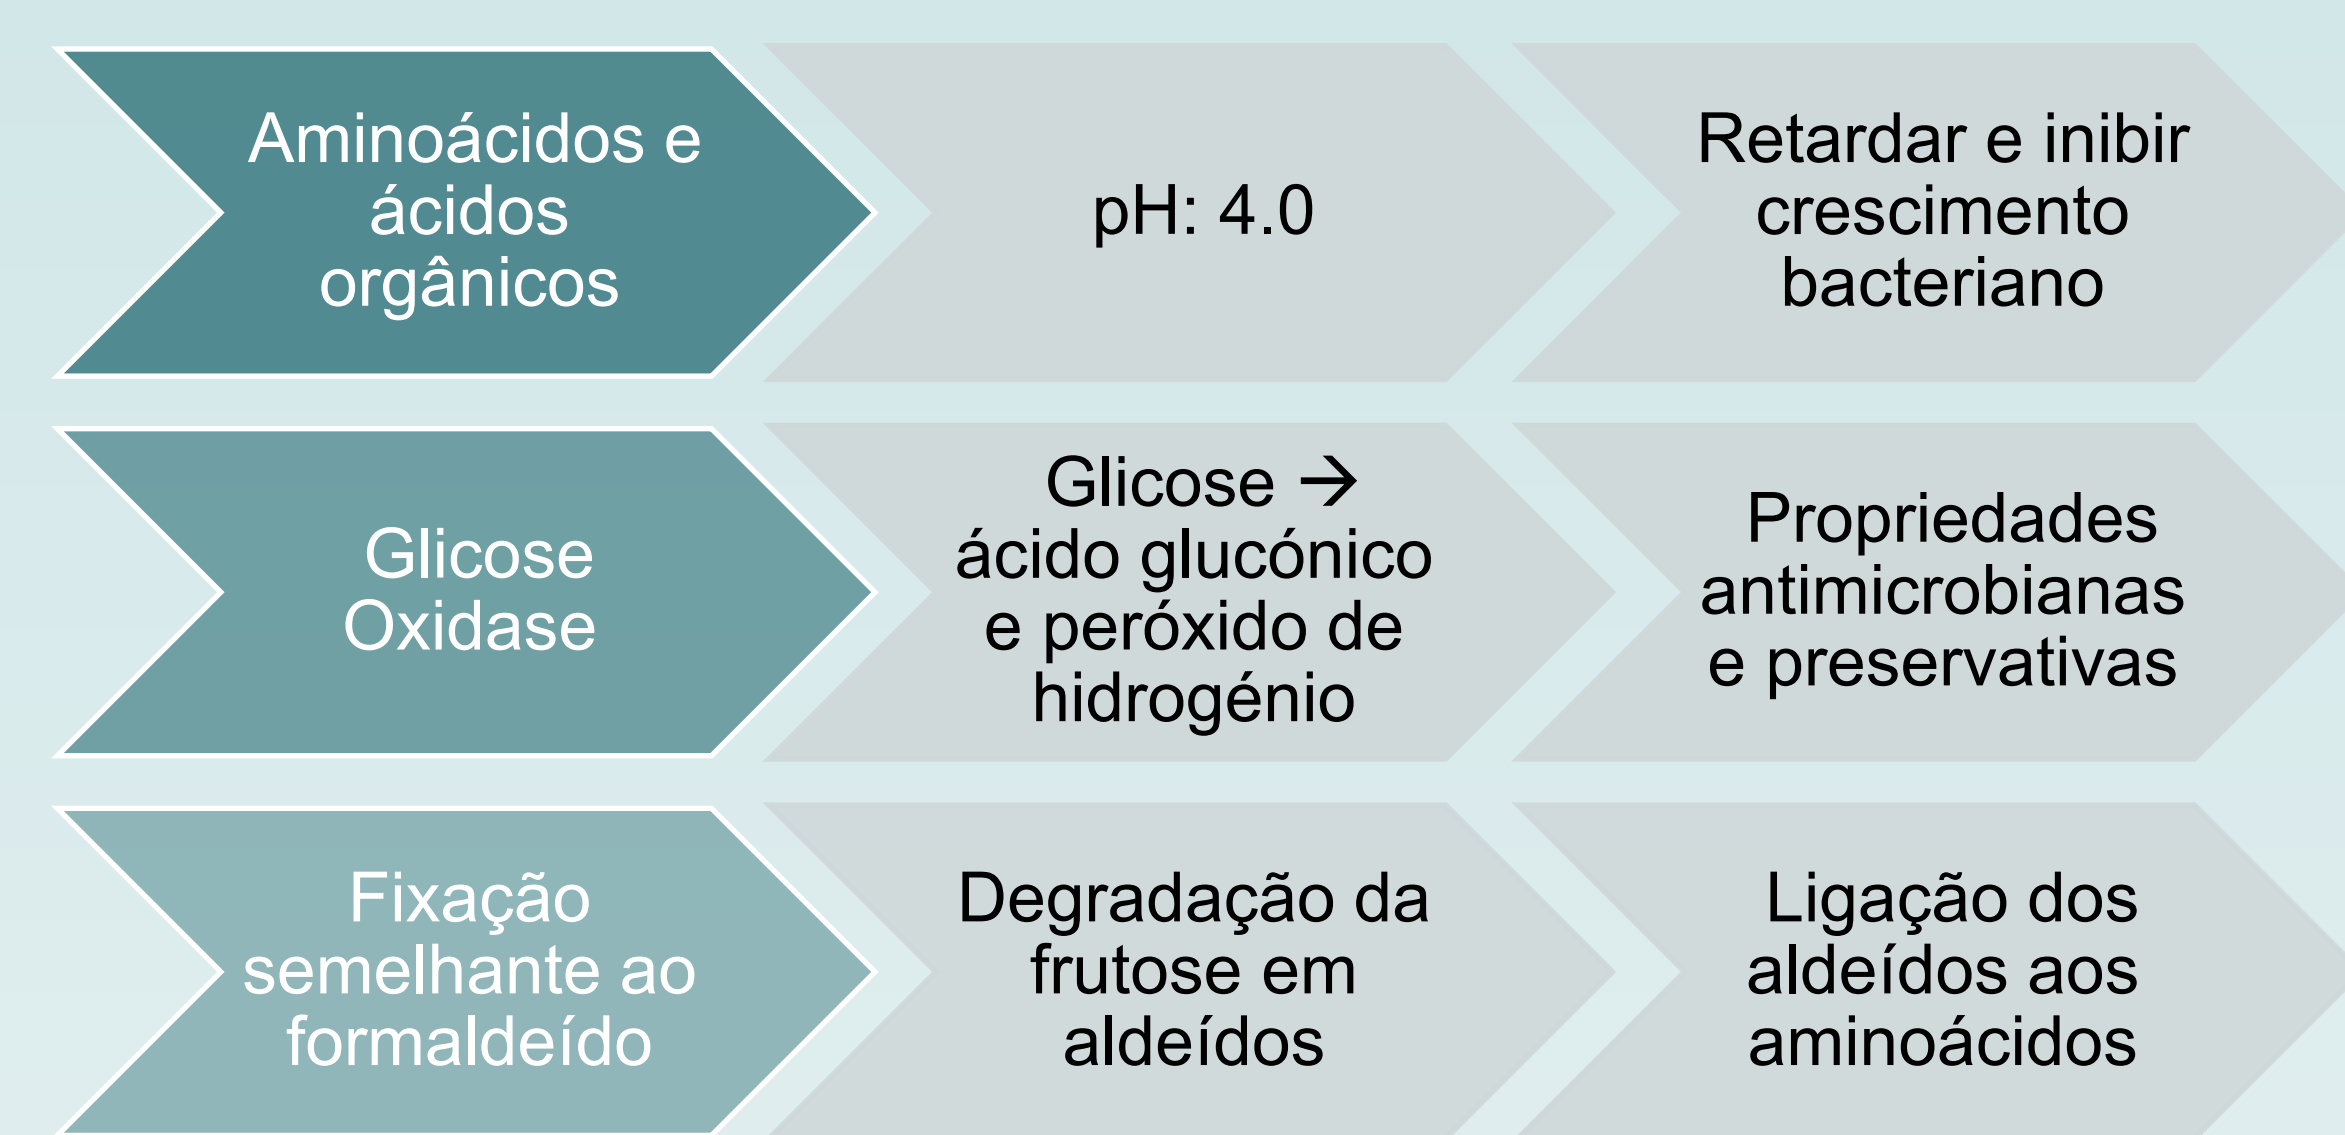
Aminoácidos e ácidos orgânicos

pH: 4.0

Retardar e inibir crescimento bacteriano

Glicose Oxidase

Glicose → ácido glucónico e peróxido de hidrogénio

Propriedades antimicrobianas e preservativas

Fixação semelhante ao formaldeído

Degradação da frutose em aldeídos

Ligação dos aldeídos aos aminoácidos